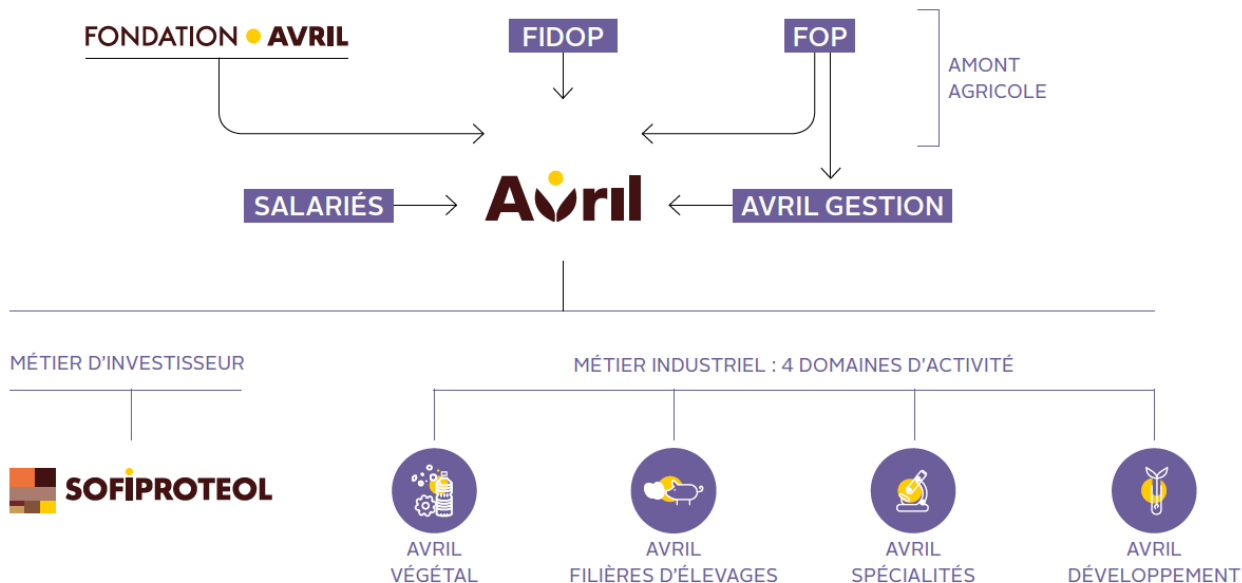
FONDATION AVRIL

FIDOP

FOP

AMONT AGRICOLE

SALARIÉS

Avril

AVRIL GESTION

MÉTIER D'INVESTISSEUR

SOFIPROTEOL

MÉTIER INDUSTRIEL : 4 DOMAINES D'ACTIVITÉ

AVRIL VÉGÉTAL

AVRIL FILIÈRES D'ÉLEVAGES

AVRIL SPÉCIALITÉS

AVRIL DÉVELOPPEMENT